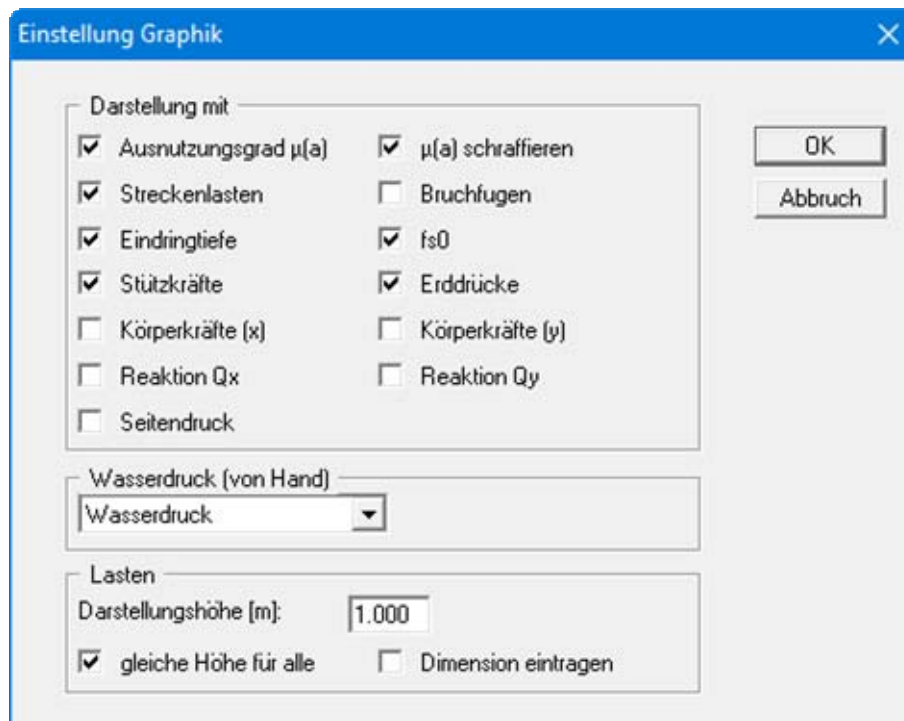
Einstellung Graphik

Darstellung mit

Ausnutzungsgrad μ(a)
μ(a) schraffieren
Streckenlasten
Bruchfugen
Eindringtiefe
fs0
Stützkräfte
Erddrücke
Körperkräfte (x)
Körperkräfte (y)
Reaktion Qx
Reaktion Qy
Seitendruck

OK
Abbruch

Wasserdruck (von Hand)
Wasserdruck

Lasten
Darstellungshöhe [m]: 1.000
gleiche Höhe für alle
Dimension eintragen